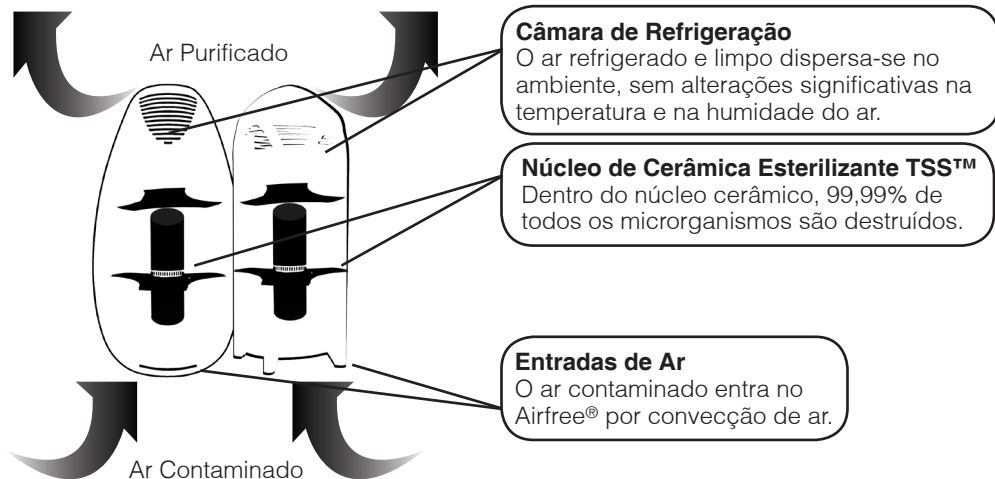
Ar Purificado

Câmara de Refrigeração
O ar refrigerado e limpo dispersa-se no ambiente, sem alterações significativas na temperatura e na humidade do ar.

Núcleo de Cerâmica Esterilizante TSS™
Dentro do núcleo cerâmico, 99,99% de todos os microrganismos são destruídos.

Entradas de Ar
O ar contaminado entra no Airfree® por convecção de ar.

Ar Contaminado